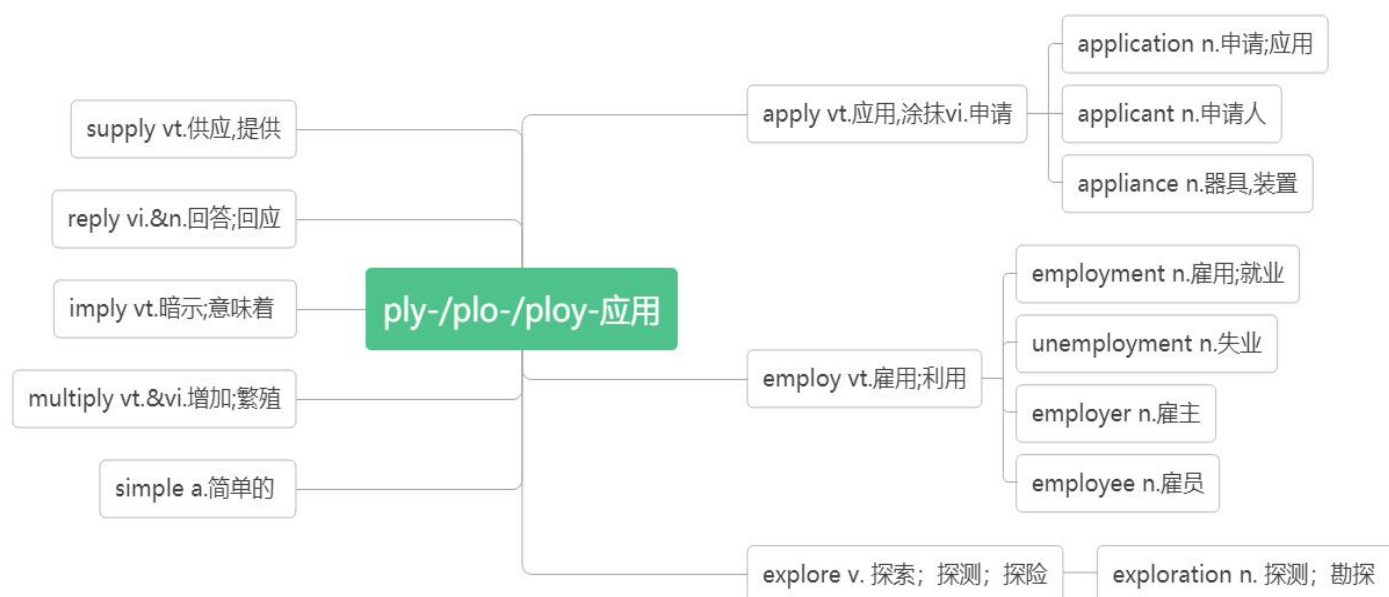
ply-/plo-/ploy-应用

supply vt.供应,提供

reply vi.&n.回答;回应

imply vt.暗示;意味着

multiply vt.&vi.增加;繁殖

simple a.简单的

apply vt.应用,涂抹vi.申请

application n.申请;应用

applicant n.申请人

appliance n.器具,装置

employ vt.雇用;利用

employment n.雇用;就业

unemployment n.失业

employer n.雇主

employee n.雇员

explore v. 探索；探测；探险

exploration n. 探测；勘探